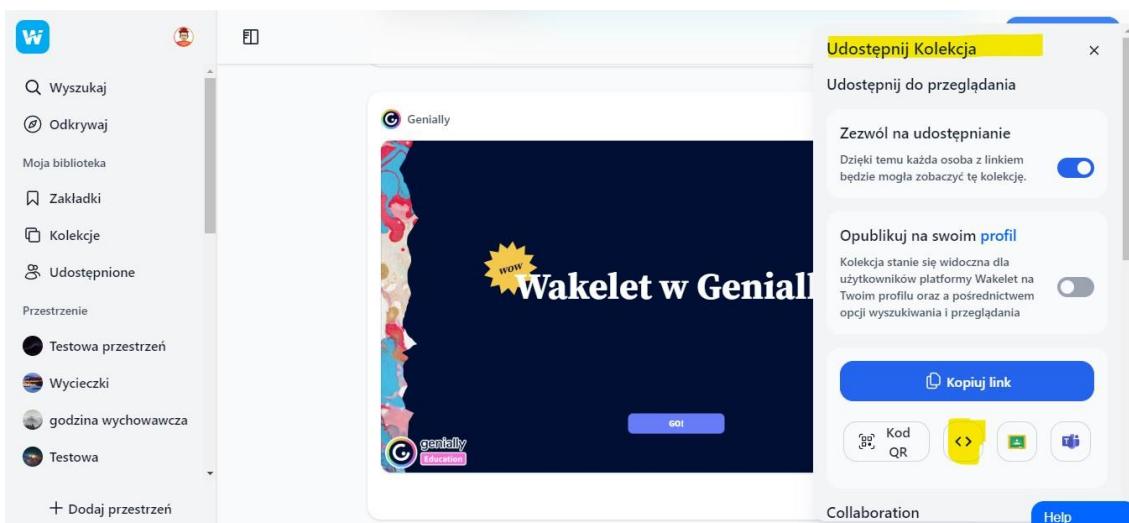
Wyszukaj
Odkrywaj
Moja biblioteka
Zakładki
Kolekcje
Udostepnione
Przestrzenie
Testowa przestrzeń
Wycieczki
godzina wychowawcza
Testowa
+ Dodaj przestrzeń

Genially
WOW
Wakelet w Geniall
GO!
genially
Education

Udostępnij Kolekcja
×
Udostępnij do przeglądania
Zezwól na udostępnianie
Dzięki temu każda osoba z linkiem będzie mogła zobaczyć tę kolekcję.
Opublikuj na swoim profil
Kolekcja stanie się widoczna dla użytkowników platformy Wakelet na Twoim profilu oraz a pośrednictwem opcji wyszukiwania i przeglądania
Kopiuj link
Kod QR
Collaboration
Help